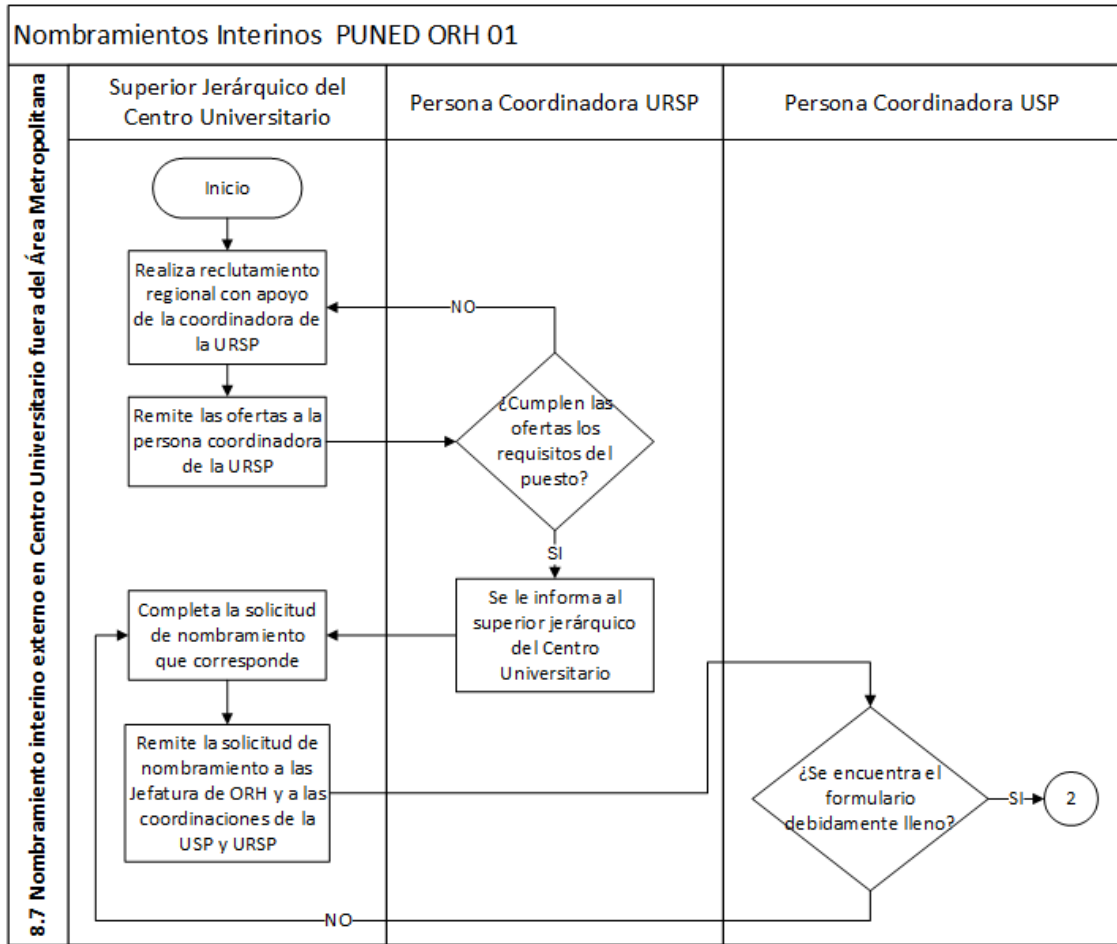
Nombramientos Interinos PUNED ORH 01

8.7 Nombramiento interino externo en Centro Universitario fuera del Área Metropolitana

Superior Jerárquico del Centro Universitario

Persona Coordinadora URSP

Persona Coordinadora USP

Inicio

Realiza reclutamiento regional con apoyo de la coordinadora de la URSP

NO

Remite las ofertas a la persona coordinadora de la URSP

¿Cumplen las ofertas los requisitos del puesto?

SI

Se le informa al superior jerárquico del Centro Universitario

Completa la solicitud de nombramiento que corresponde

Remite la solicitud de nombramiento a las Jefatura de ORH y a las coordinaciones de la USP y URSP

¿Se encuentra el formulario debidamente lleno?

SI

2

NO